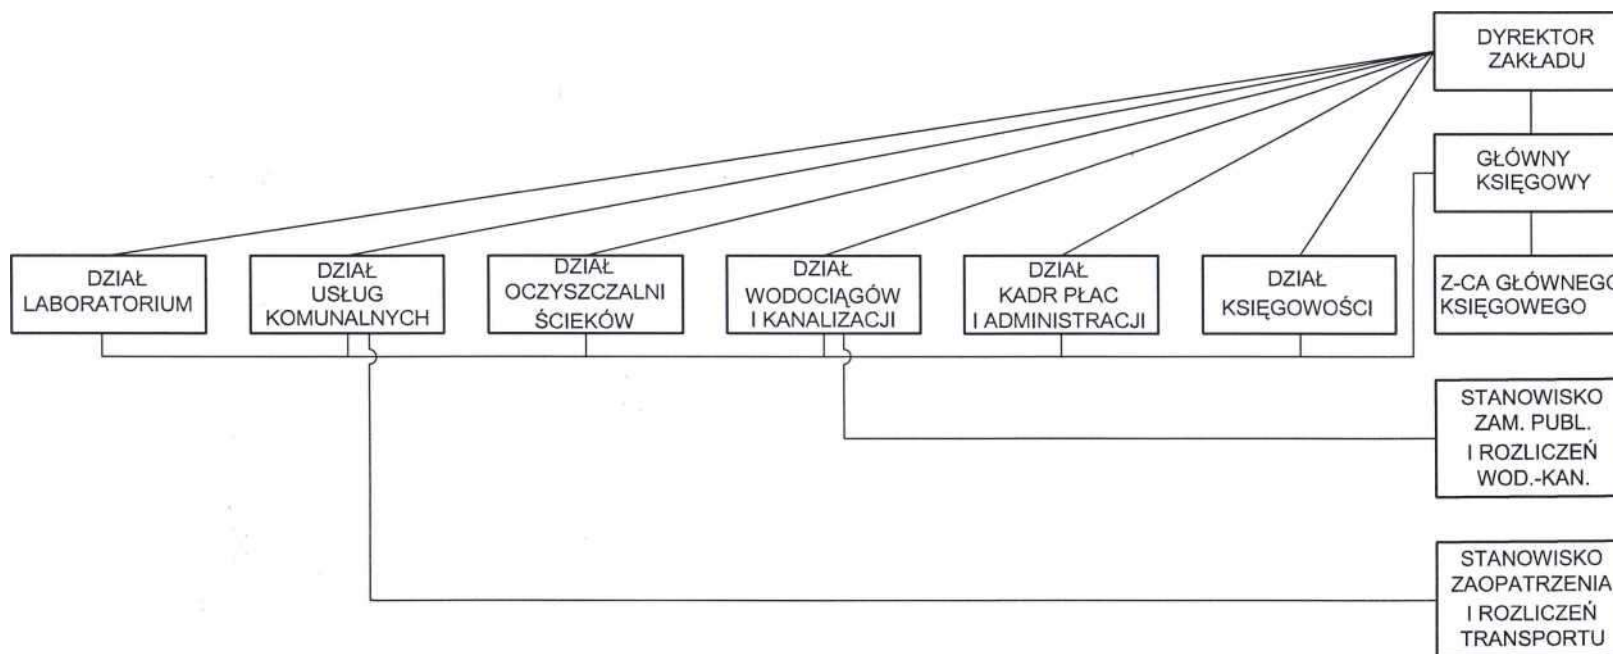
DYREKTOR ZAKŁADU

GŁÓWNY KSIĘGOWY

Z-CA GŁÓWNEGO KSIĘGOWEGO

DZIAŁ LABORATORIUM

DZIAŁ USŁUG KOMUNALNYCH

DZIAŁ OCZYSZCZALNI ŚCIEKÓW

DZIAŁ WODOCIĄGÓW I KANALIZACJI

DZIAŁ KADR PŁAC I ADMINISTRACJI

DZIAŁ KSIĘGOWOŚCI

STANOWISKO ZAM. PUBL. I ROZLICZEŃ WOD.-KAN.

STANOWISKO ZAOPATRZENIA I ROZLICZEŃ TRANSPORTU